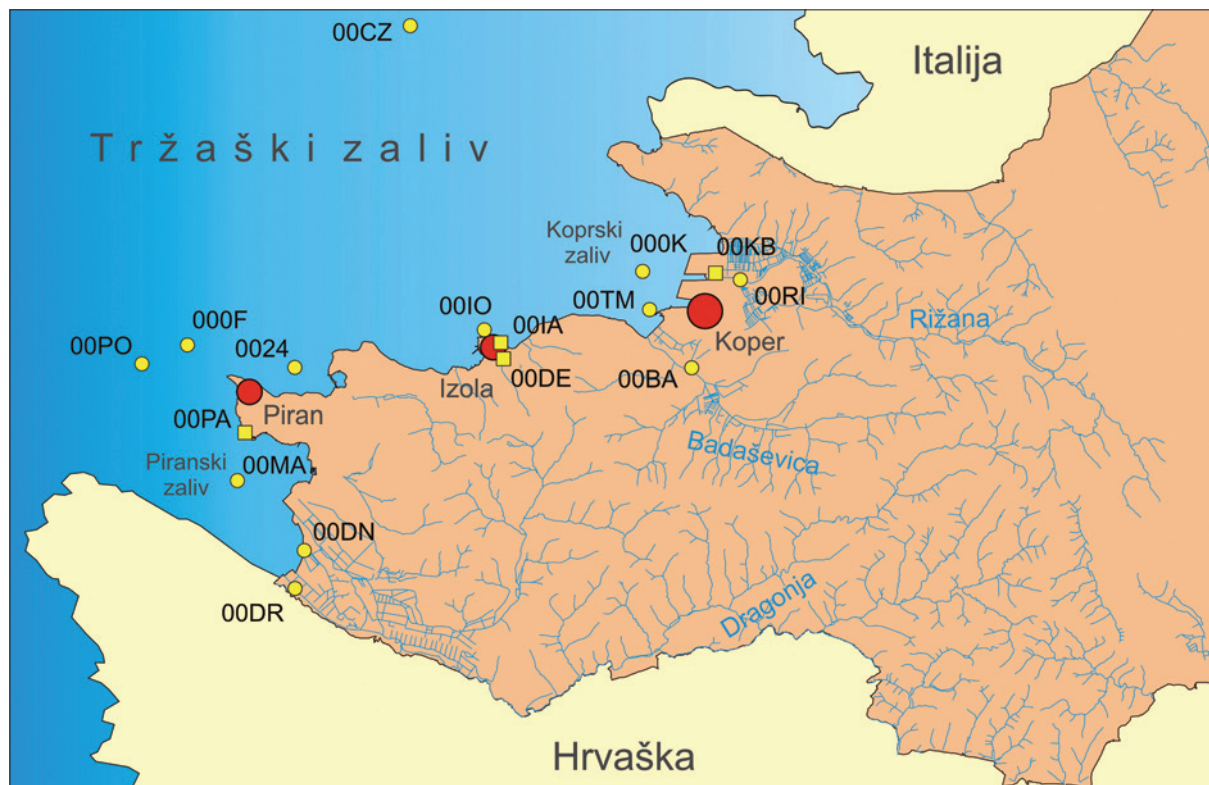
00CZ

Italija

Tržaški zaliv

Koprski zaliv

000K

00KB

00RI

00TM

Rižana

00IO

00IA

Koper

000F

00PO

0024

00DE

00BA

Izola

Piran

00PA

Badaševica

Piranski zaliv

00MA

00DN

Dragonja

00DR

Hrvaška